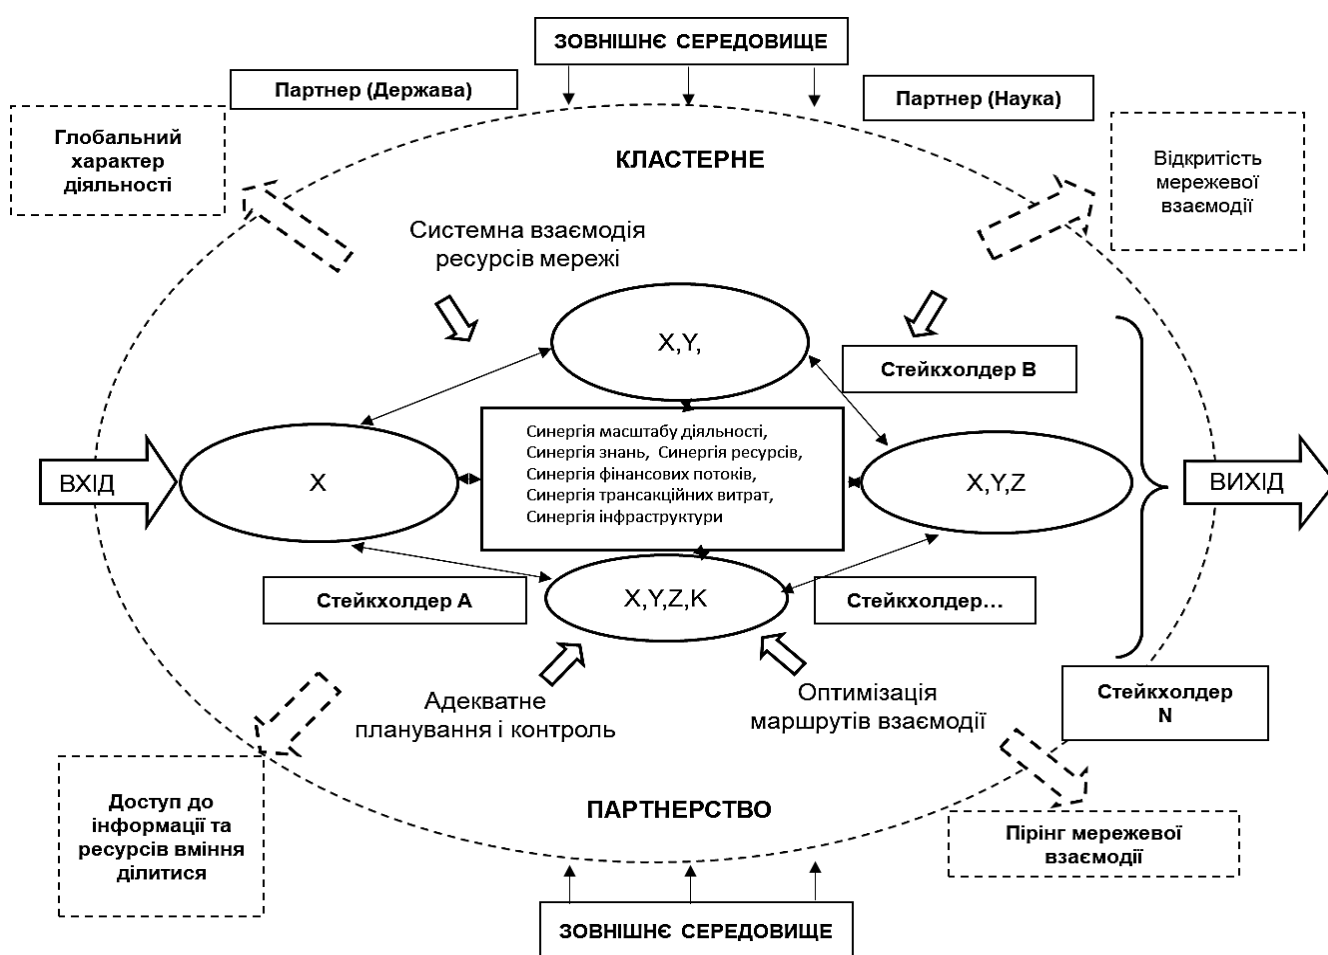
ЗОВНІШНЄ СЕРЕДОВИЩЕ

Партнер (Держава)

Партнер (Наука)

Глобальний характер діяльності

КЛАСТЕРНЕ

Відкритість мережевої взаємодії

Системна взаємодія ресурсів мережі

X,Y,

Стейкхолдер В

Синергія масштабу діяльності, Синергія знань, Синергія ресурсів, Синергія фінансових потоків, Синергія трансакційних витрат, Синергія інфраструктури

ВХІД

X

X,Y,Z

ВИХІД

Стейкхолдер А

X,Y,Z,K

Стейкхолдер…

Адекватне планування і контроль

Оптимізація маршрутів взаємодії

Стейкхолдер N

Доступ до інформації та ресурсів вміння ділитися

ПАРТНЕРСТВО

Пірінг мережевої взаємодії

ЗОВНІШНЄ СЕРЕДОВИЩЕ